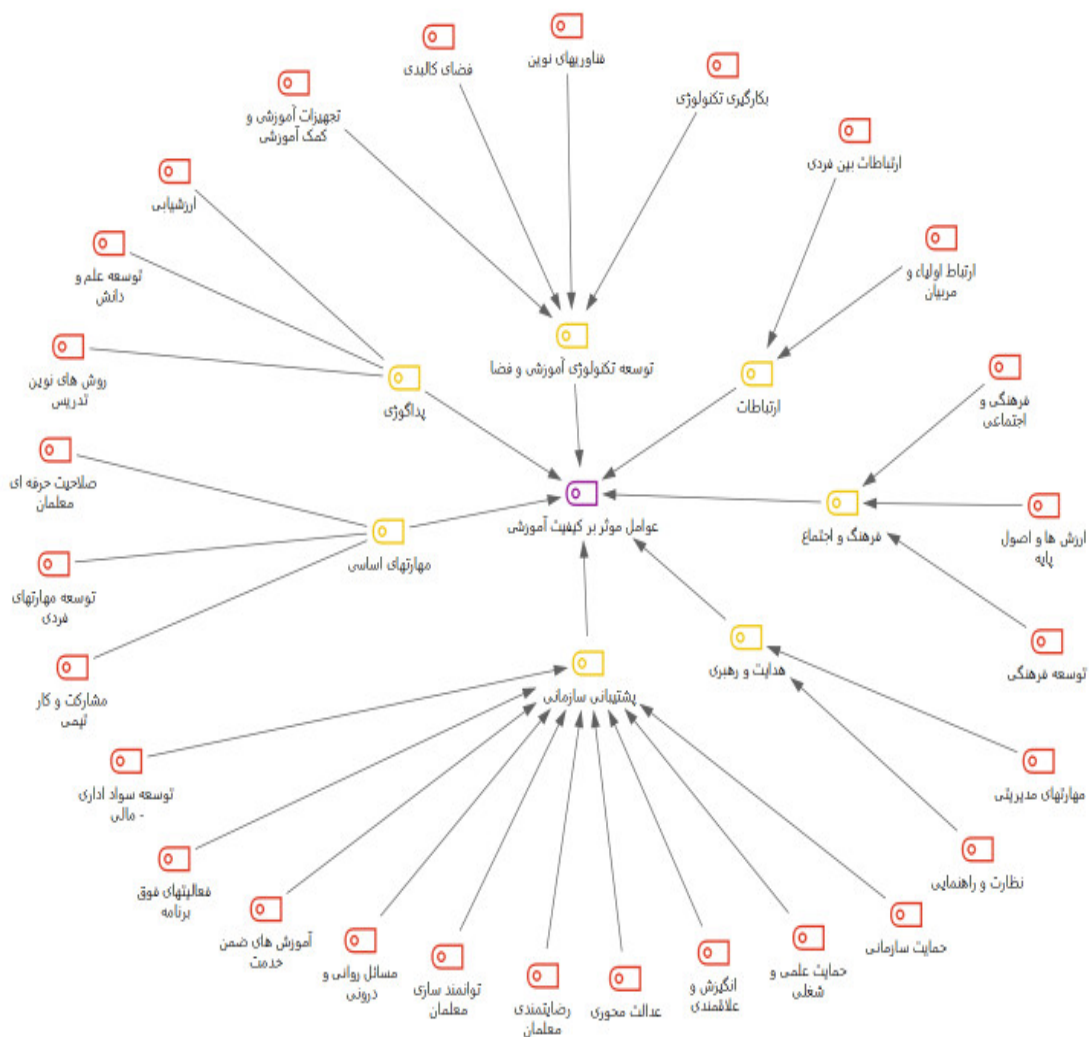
فناوریهای نوین
فضای کالبدی
بکارگیری تکنولوژی
تجهیزات آموزشی و کمک آموزشی
ارتباطات بین فردی
ارزشیابی
ارتباط اولیاء و مربیان
توسعه علم و دانش
توسعه تکنولوژی آموزشی و فضا
ارتباطات
روش های نوین تدریس
پداگوژی
فرهنگی و اجتماعی
صلاحیت حرفه ای معلمان
عوامل موثر بر کیفیت آموزشی
فرهنگ و اجتماع
ارزش ها و اصول پایه
مهارتهای اساسی
توسعه مهارتهای فردی
توسعه فرهنگی
هدایت و رهبری
پشتیبانی سازمانی
مشارکت و کار تیمی
توسعه سواد اداری - مالی
مهارتهای مدیریتی
نظارت و راهنمایی
فعالیتهای فوق برنامه
حمایت سازمانی
آموزش های ضمن خدمت
حمایت علمی و شغلی
مسائل روانی و درونی
توانمند سازی معلمان
انگیزش و علاقمندی
رضایتمندی معلمان
عدالت محوری